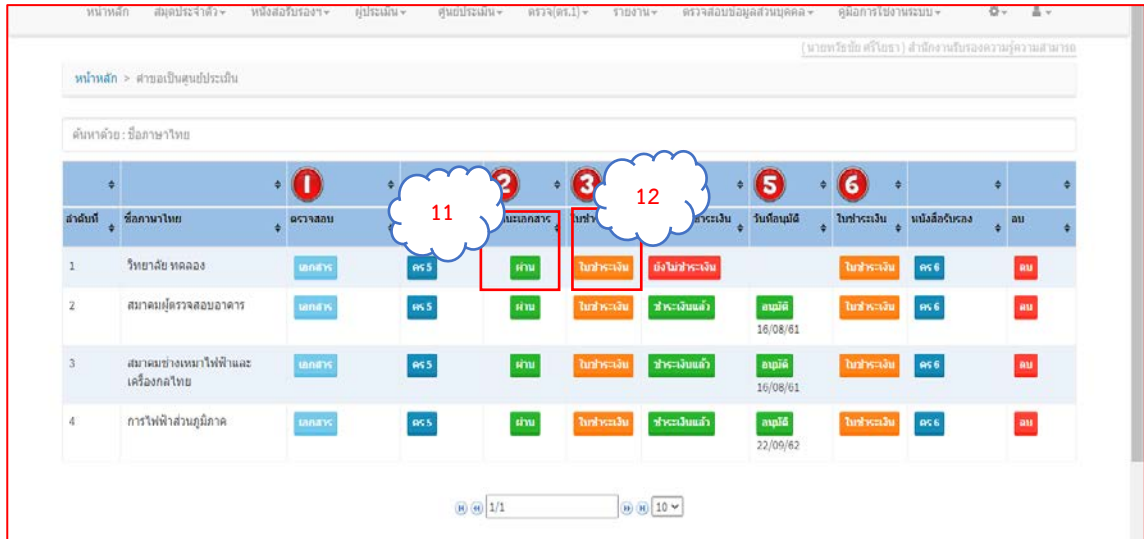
หน้าหลัก สมุดประจำตัว▾ หนังสือรับรองฯ▾ ผู้ประเมิน▾ ศูนย์ประเมิน▾ ตรวจ(ตร.1)▾ รายงาน▾ ตรวจสอบข้อมูลส่วนบุคคล▾ คู่มือการใช้งานระบบ▾

(นายทรัชชัย ศรีโยธา) สำนักงานรับรองความรู้ความสามารถ

หน้าหลัก > คำขอเป็นศูนย์ประเมิน

ค้นหาด้วย : ชื่อภาษาไทย

11

12

| | | 1 | | 2 | 3 | | 5 | 6 | | |
|---|---|---|---|---|---|---|---|---|---|---|
| ลำดับที่ | ชื่อภาษาไทย | ตรวจสอบ | | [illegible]นะเอกสาร | ใบชำ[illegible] | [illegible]ำระเงิน | วันที่อนุมัติ | ใบชำระเงิน | หนังสือรับรอง | ลบ |
| 1 | วิทยาลัย ทดลอง | เอกสาร | คร5 | ผ่าน | ใบชำระเงิน | ยังไม่ชำระเงิน | | ใบชำระเงิน | คร6 | ลบ |
| 2 | สมาคมผู้ตรวจสอบอาคาร | เอกสาร | คร5 | ผ่าน | ใบชำระเงิน | ชำระเงินแล้ว | อนุมัติ 16/08/61 | ใบชำระเงิน | คร6 | ลบ |
| 3 | สมาคมช่างเหมาไฟฟ้าและเครื่องกลไทย | เอกสาร | คร5 | ผ่าน | ใบชำระเงิน | ชำระเงินแล้ว | อนุมัติ 16/08/61 | ใบชำระเงิน | คร6 | ลบ |
| 4 | การไฟฟ้าส่วนภูมิภาค | เอกสาร | คร5 | ผ่าน | ใบชำระเงิน | ชำระเงินแล้ว | อนุมัติ 22/09/62 | ใบชำระเงิน | คร6 | ลบ |

1/1 10